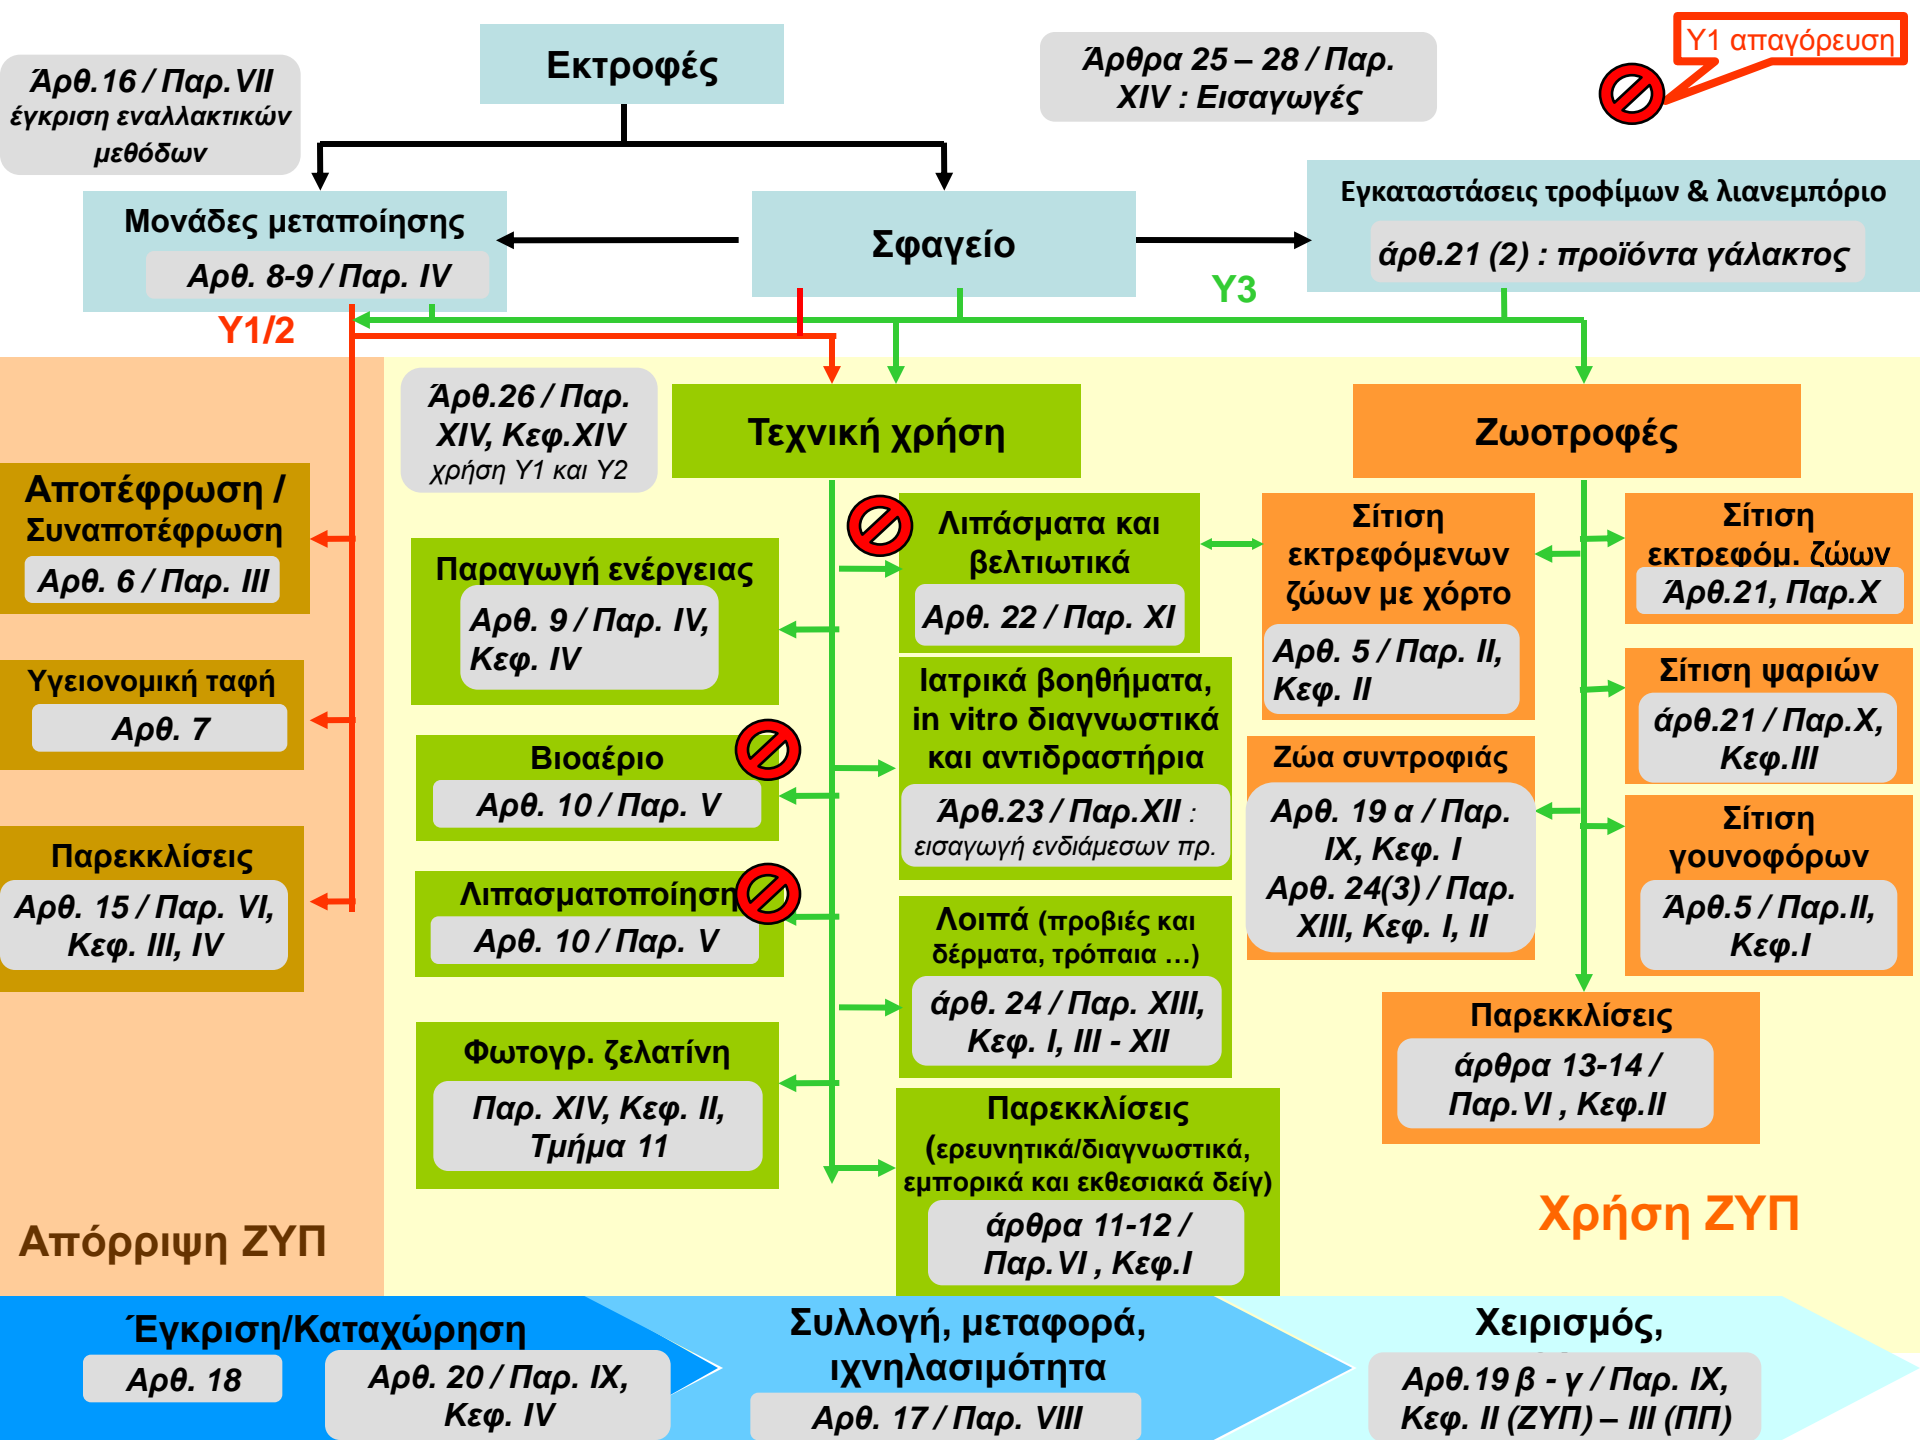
Άρθ.16 / Παρ.VII έγκριση εναλλακτικών μεθόδων

Εκτροφές

Άρθρα 25 – 28 / Παρ. XIV : Εισαγωγές

Υ1 απαγόρευση

Μονάδες μεταποίησης

Αρθ. 8-9 / Παρ. IV

Σφαγείο

Εγκαταστάσεις τροφίμων & λιανεμπόριο

άρθ.21 (2) : προϊόντα γάλακτος

Υ3

Υ1/2

Άρθ.26 / Παρ. XIV, Κεφ.XIV χρήση Υ1 και Υ2

Τεχνική χρήση

Ζωοτροφές

Αποτέφρωση / Συναποτέφρωση

Αρθ. 6 / Παρ. III

Υγειονομική ταφή

Αρθ. 7

Παρεκκλίσεις

Αρθ. 15 / Παρ. VI, Κεφ. III, IV

Παραγωγή ενέργειας

Αρθ. 9 / Παρ. IV, Κεφ. IV

Βιοαέριο

Αρθ. 10 / Παρ. V

Λιπασματοποίηση

Αρθ. 10 / Παρ. V

Φωτογρ. ζελατίνη

Παρ. XIV, Κεφ. II, Τμήμα 11

Λιπάσματα και βελτιωτικά

Αρθ. 22 / Παρ. XI

Ιατρικά βοηθήματα, in vitro διαγνωστικά και αντιδραστήρια

Άρθ.23 / Παρ.XII : εισαγωγή ενδιάμεσων πρ.

Λοιπά (προβιές και δέρματα, τρόπαια …)

άρθ. 24 / Παρ. XIII, Κεφ. I, III - XII

Παρεκκλίσεις (ερευνητικά/διαγνωστικά, εμπορικά και εκθεσιακά δείγ)

άρθρα 11-12 / Παρ.VI , Κεφ.I

Σίτιση εκτρεφόμενων ζώων με χόρτο

Αρθ. 5 / Παρ. II, Κεφ. II

Ζώα συντροφιάς

Αρθ. 19 α / Παρ. IX, Κεφ. I Αρθ. 24(3) / Παρ. XIII, Κεφ. I, II

Σίτιση εκτρεφόμ. ζώων

Άρθ.21, Παρ.X

Σίτιση ψαριών

άρθ.21 / Παρ.X, Κεφ.III

Σίτιση γουνοφόρων

Άρθ.5 / Παρ.II, Κεφ.I

Παρεκκλίσεις

άρθρα 13-14 / Παρ.VI , Κεφ.II

Χρήση ΖΥΠ

Απόρριψη ΖΥΠ

Έγκριση/Καταχώρηση

Αρθ. 18

Αρθ. 20 / Παρ. IX, Κεφ. IV

Συλλογή, μεταφορά, ιχνηλασιμότητα

Αρθ. 17 / Παρ. VIII

Χειρισμός,

Αρθ.19 β - γ / Παρ. IX, Κεφ. II (ΖΥΠ) – III (ΠΠ)